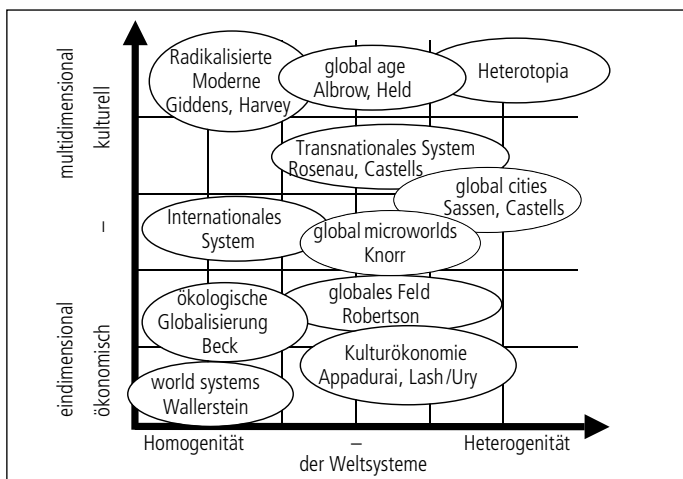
multidimensional
kulturell
–
eindimensional
ökonomisch

Radikalisierte Moderne Giddens, Harvey

global age Albrow, Held

Heterotopia

Transnationales System Rosenau, Castells

global cities Sassen, Castells

Internationales System

global microworlds Knorr

ökologische Globalisierung Beck

globales Feld Robertson

Kulturökonomie Appadurai, Lash/Ury

world systems Wallerstein

Homogenität
–
der Weltsysteme
Heterogenität